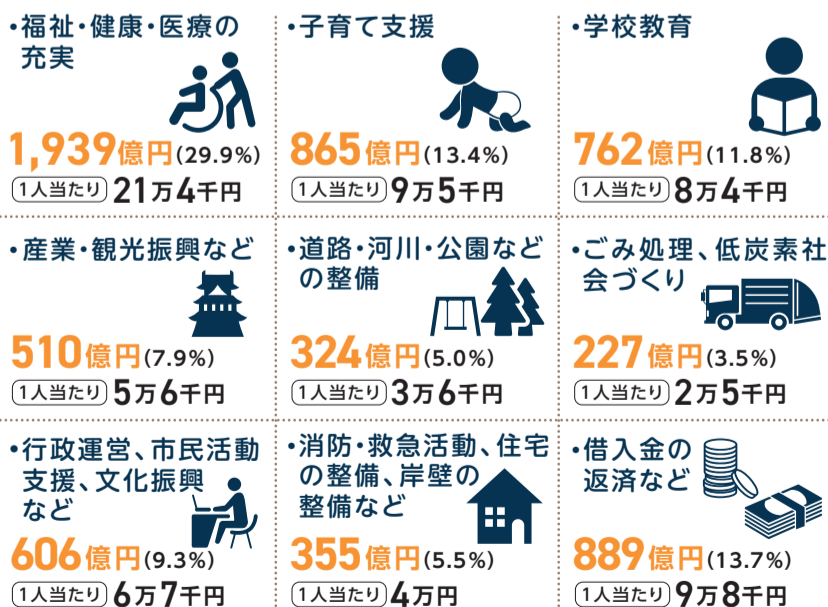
・福祉・健康・医療の充実

1,939億円(29.9%)

1人当たり 21万4千円

・子育て支援

865億円(13.4%)

1人当たり 9万5千円

・学校教育

762億円(11.8%)

1人当たり 8万4千円

・産業・観光振興など

510億円(7.9%)

1人当たり 5万6千円

・道路・河川・公園などの整備

324億円(5.0%)

1人当たり 3万6千円

・ごみ処理、低炭素社会づくり

227億円(3.5%)

1人当たり 2万5千円

・行政運営、市民活動支援、文化振興など

606億円(9.3%)

1人当たり 6万7千円

・消防・救急活動、住宅の整備、岸壁の整備など

355億円(5.5%)

1人当たり 4万円

・借入金の返済など

889億円(13.7%)

1人当たり 9万8千円